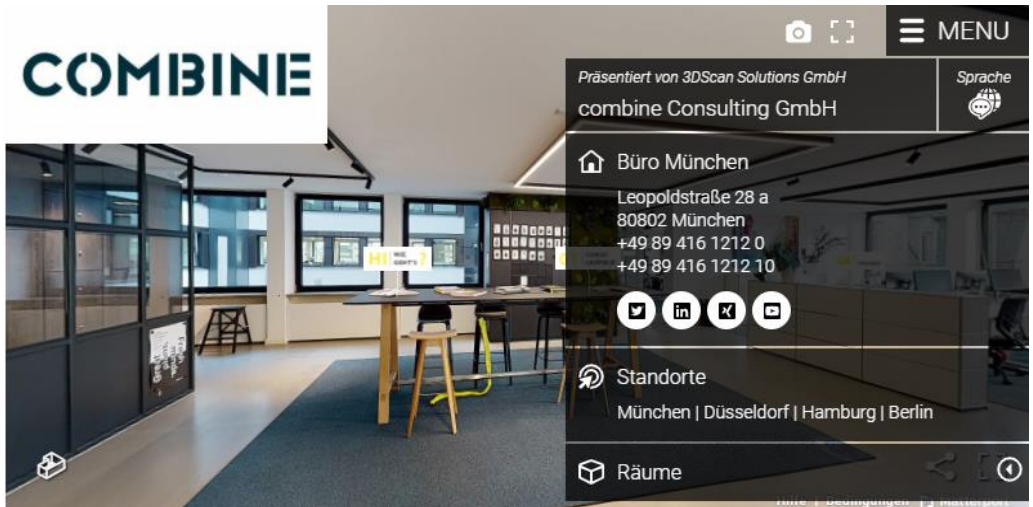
COMBINE

MENU

Präsentiert von 3DScan Solutions GmbH

combine Consulting GmbH

Sprache

Büro München

Leopoldstraße 28 a
80802 München
+49 89 416 1212 0
+49 89 416 1212 10

Standorte

München | Düsseldorf | Hamburg | Berlin

Räume

HI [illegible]

Hilfe | Bedingungen | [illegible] Matterport